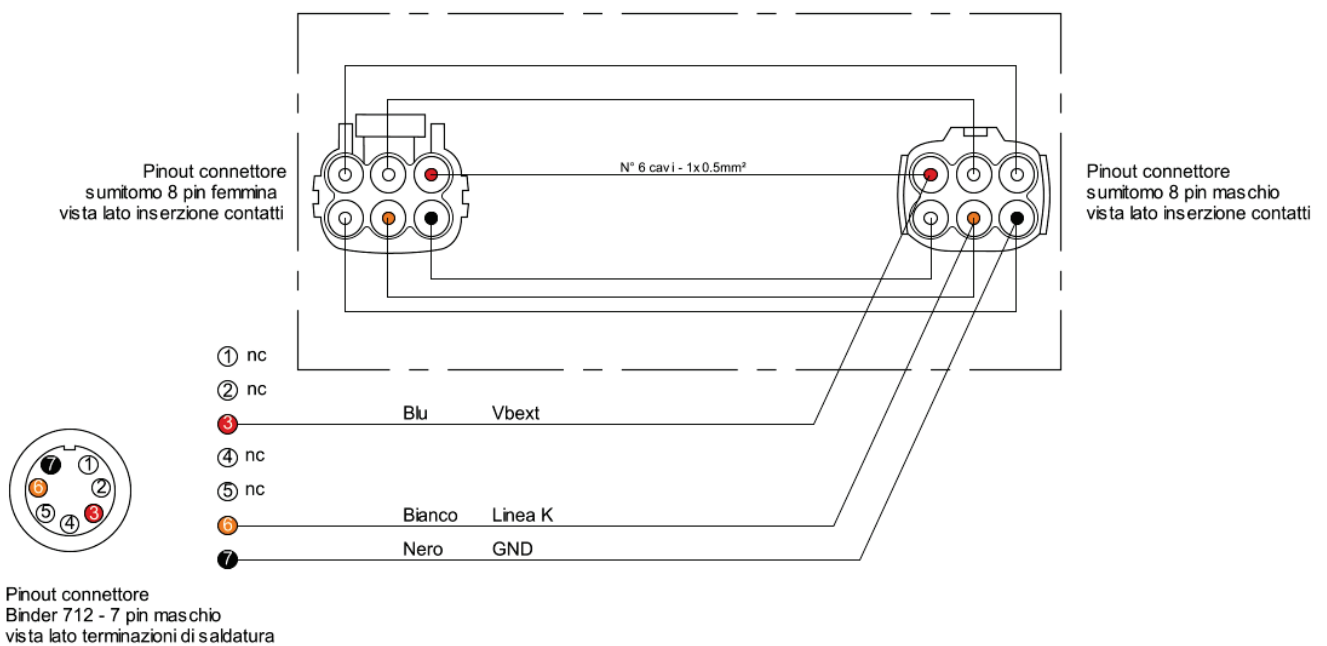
Pinout connettore
sumitomo 8 pin femmina
vista lato inserzione contatti

N° 6 cavi - 1x0.5mm²

Pinout connettore
sumitomo 8 pin maschio
vista lato inserzione contatti

① nc
② nc
③ Blu Vbext
④ nc
⑤ nc
⑥ Bianco Linea K
⑦ Nero GND

⑦ ① ⑥ ② ⑤ ④ ③

Pinout connettore
Binder 712 - 7 pin maschio
vista lato terminazioni di saldatura